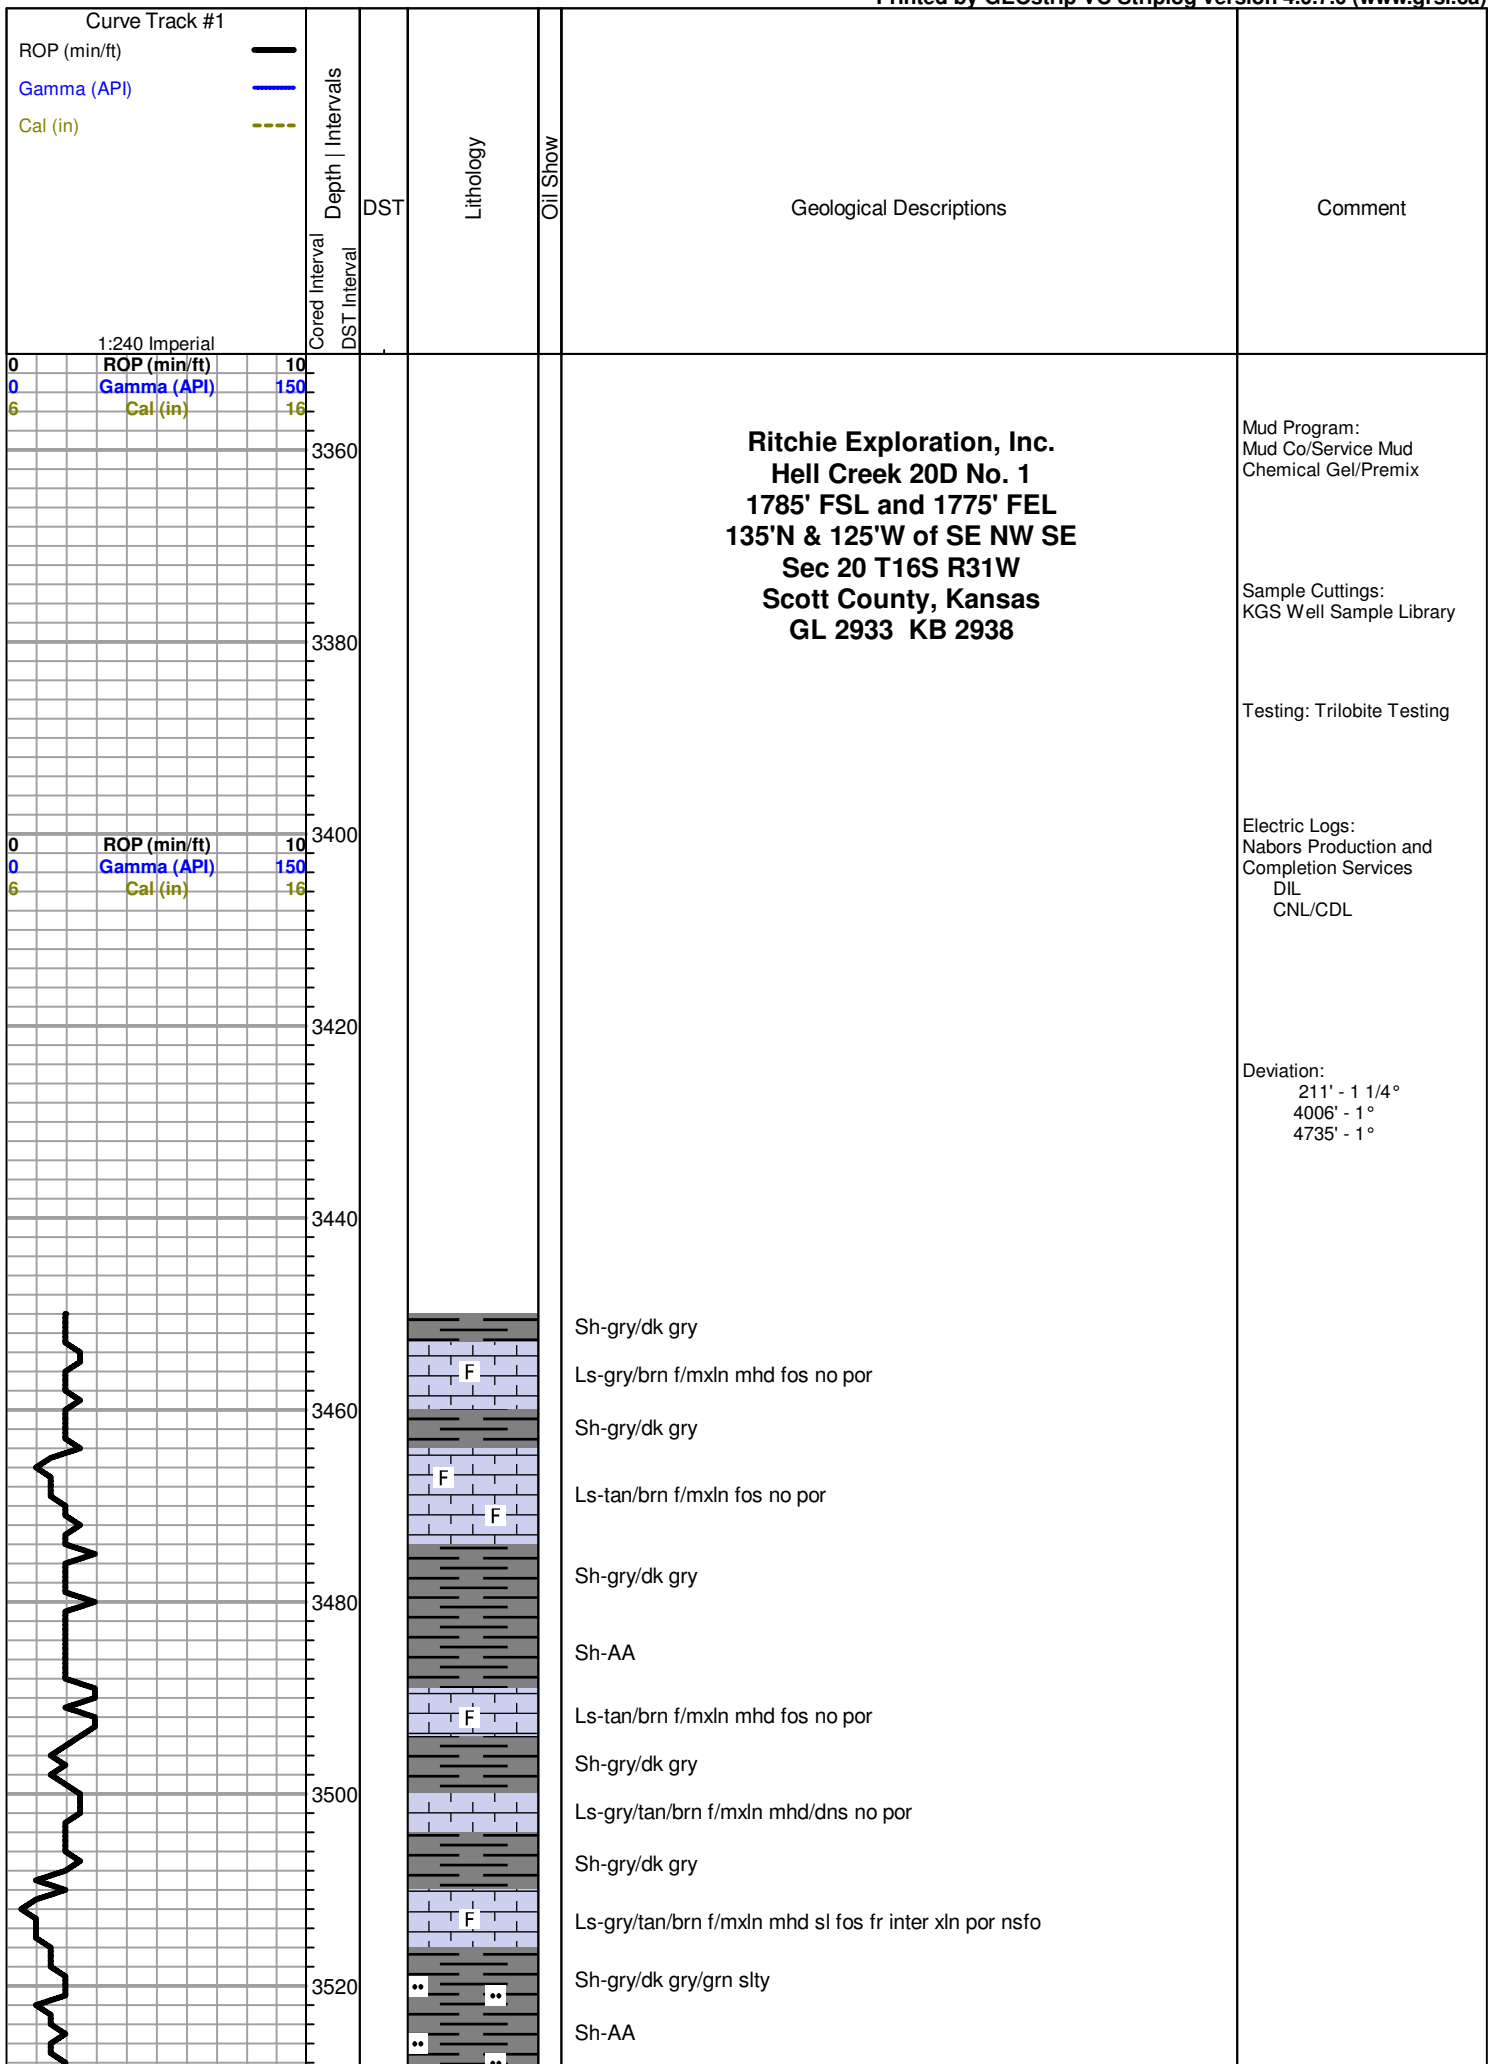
Printed by GEOstrip VC Striplog version 4.0.7.0 (www.grsi.ca)

Curve Track #1
ROP (min/ft)
Gamma (API)
Cal (in)

1:240 Imperial

Depth | Intervals
Cored Interval
DST Interval
DST
Lithology
Oil Show
Geological Descriptions
Comment

0 ROP (min/ft) 10
0 Gamma (API) 150
6 Cal (in) 16

3360
3380
3400
3420
3440
3460
3480
3500
3520

0 ROP (min/ft) 10
0 Gamma (API) 150
6 Cal (in) 16

**Ritchie Exploration, Inc.**
**Hell Creek 20D No. 1**
**1785' FSL and 1775' FEL**
**135'N & 125'W of SE NW SE**
**Sec 20 T16S R31W**
**Scott County, Kansas**
**GL 2933 KB 2938**

Mud Program:
Mud Co/Service Mud
Chemical Gel/Premix

Sample Cuttings:
KGS Well Sample Library

Testing: Trilobite Testing

Electric Logs:
Nabors Production and Completion Services
DIL
CNL/CDL

Deviation:
211' - 1 1/4°
4006' - 1°
4735' - 1°

Sh-gry/dk gry

F
Ls-gry/brn f/mxln mhd fos no por

Sh-gry/dk gry

F
F
Ls-tan/brn f/mxln fos no por

Sh-gry/dk gry

Sh-AA

F
Ls-tan/brn f/mxln mhd fos no por

Sh-gry/dk gry

Ls-gry/tan/brn f/mxln mhd/dns no por

Sh-gry/dk gry

F
Ls-gry/tan/brn f/mxln mhd sl fos fr inter xln por nsfo

Sh-gry/dk gry/grn slty

Sh-AA